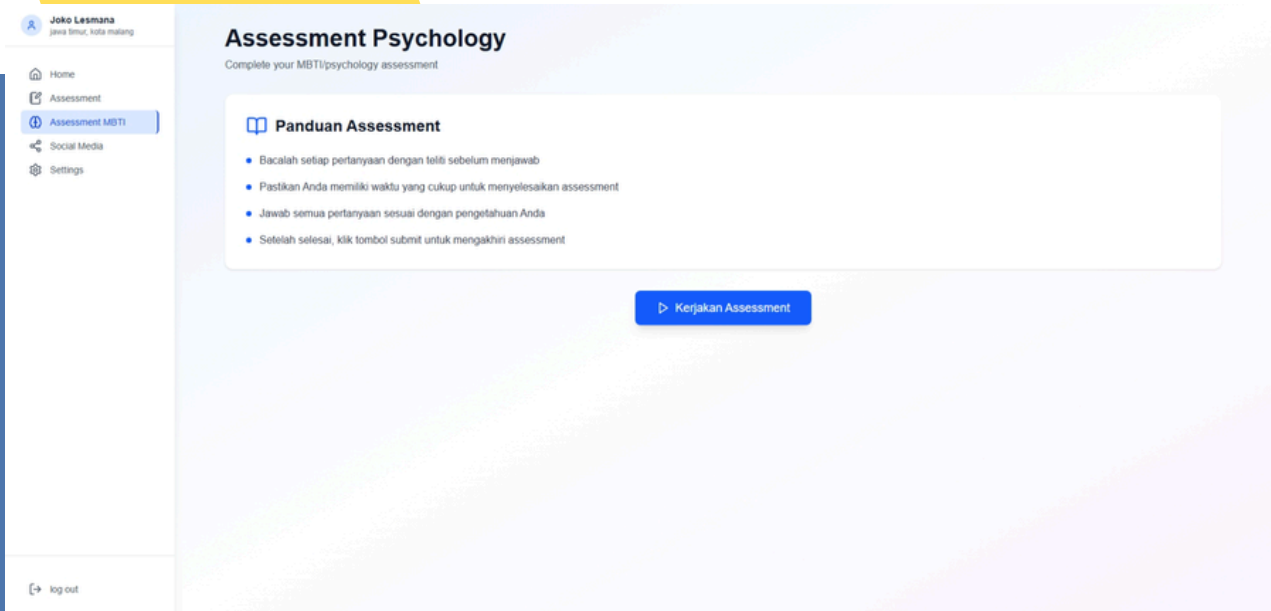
Joko Lesmana
jawa timur, kota malang

Home
Assessment
Assessment MBTI
Social Media
Settings

log out

Assessment Psychology
Complete your MBTI/psychology assessment

Panduan Assessment

- Bacalah setiap pertanyaan dengan teliti sebelum menjawab
- Pastikan Anda memiliki waktu yang cukup untuk menyelesaikan assessment
- Jawab semua pertanyaan sesuai dengan pengetahuan Anda
- Setelah selesai, klik tombol submit untuk mengakhiri assessment

Kerjakan Assessment